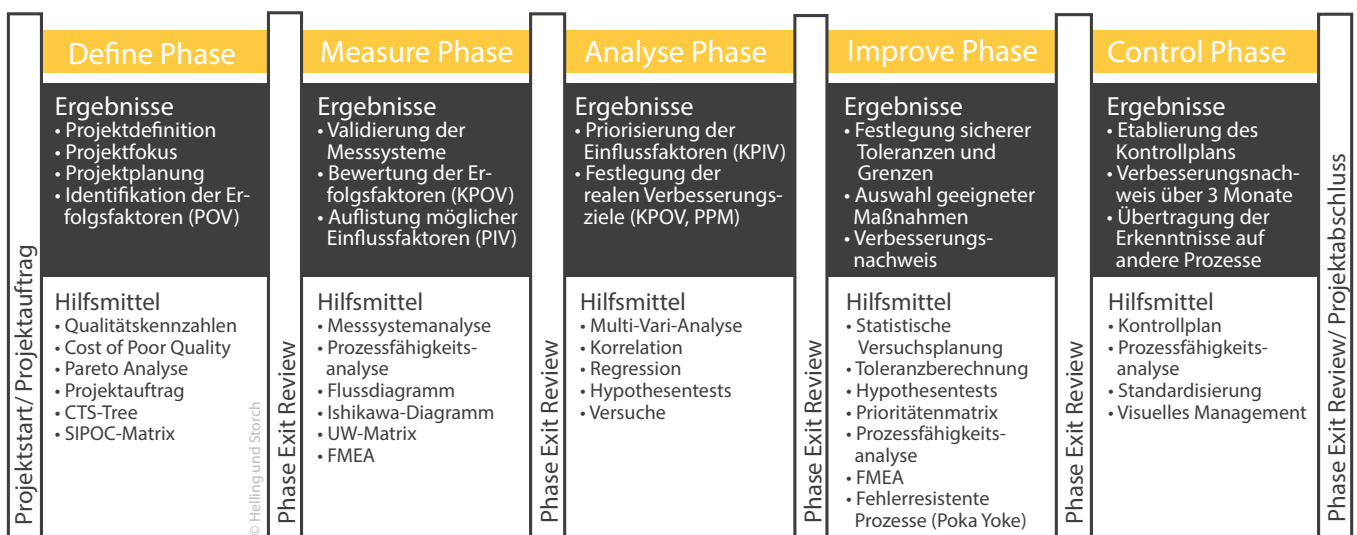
Projektstart/ Projektauftrag

Define Phase

Ergebnisse
• Projektdefinition
• Projektfokus
• Projektplanung
• Identifikation der Erfolgsfaktoren (POV)

Hilfsmittel
• Qualitätskennzahlen
• Cost of Poor Quality
• Pareto Analyse
• Projektauftrag
• CTS-Tree
• SIPOC-Matrix

© Helling und Storch

Phase Exit Review

Measure Phase

Ergebnisse
• Validierung der Messsysteme
• Bewertung der Erfolgsfaktoren (KPOV)
• Auflistung möglicher Einflussfaktoren (PIV)

Hilfsmittel
• Messsystemanalyse
• Prozessfähigkeitsanalyse
• Flussdiagramm
• Ishikawa-Diagramm
• UW-Matrix
• FMEA

Phase Exit Review

Analyse Phase

Ergebnisse
• Priorisierung der Einflussfaktoren (KPIV)
• Festlegung der realen Verbesserungsziele (KPOV, PPM)

Hilfsmittel
• Multi-Vari-Analyse
• Korrelation
• Regression
• Hypothesentests
• Versuche

Phase Exit Review

Improve Phase

Ergebnisse
• Festlegung sicherer Toleranzen und Grenzen
• Auswahl geeigneter Maßnahmen
• Verbesserungsnachweis

Hilfsmittel
• Statistische Versuchsplanung
• Toleranzberechnung
• Hypothesentests
• Prioritätenmatrix
• Prozessfähigkeitsanalyse
• FMEA
• Fehlerresistente Prozesse (Poka Yoke)

Phase Exit Review

Control Phase

Ergebnisse
• Etablierung des Kontrollplans
• Verbesserungsnachweis über 3 Monate
• Übertragung der Erkenntnisse auf andere Prozesse

Hilfsmittel
• Kontrollplan
• Prozessfähigkeitsanalyse
• Standardisierung
• Visuelles Management

Phase Exit Review/ Projektabschluss